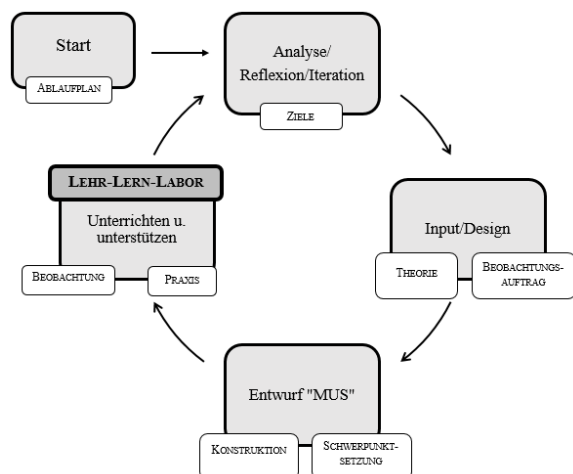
Start

Ablaufplan

Analyse/ Reflexion/Iteration

Ziele

Input/Design

Theorie

Beobachtungsauftrag

Entwurf "MUS"

Konstruktion

Schwerpunktsetzung

Lehr-Lern-Labor

Unterrichten u. unterstützen

Beobachtung

Praxis